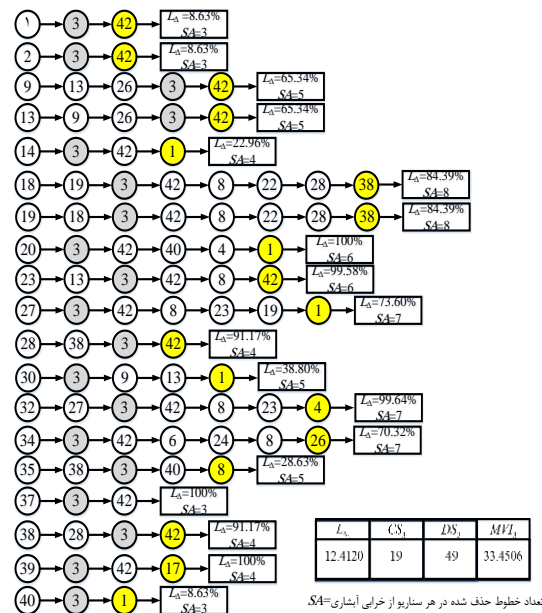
۱ → 3 → 42 → $L_\Delta$=8.63% $SA$=3

2 → 3 → 42 → $L_\Delta$=8.63% $SA$=3

9 → 13 → 26 → 3 → 42 → $L_\Delta$=65.34% $SA$=5

13 → 9 → 26 → 3 → 42 → $L_\Delta$=65.34% $SA$=5

14 → 3 → 42 → 1 → $L_\Delta$=22.96% $SA$=4

18 → 19 → 3 → 42 → 8 → 22 → 28 → 38 → $L_\Delta$=84.39% $SA$=8

19 → 18 → 3 → 42 → 8 → 22 → 28 → 38 → $L_\Delta$=84.39% $SA$=8

20 → 3 → 42 → 40 → 4 → 1 → $L_\Delta$=100% $SA$=6

23 → 13 → 3 → 42 → 8 → 42 → $L_\Delta$=99.58% $SA$=6

27 → 3 → 42 → 8 → 23 → 19 → 1 → $L_\Delta$=73.60% $SA$=7

28 → 38 → 3 → 42 → $L_\Delta$=91.17% $SA$=4

30 → 3 → 9 → 13 → 1 → $L_\Delta$=38.80% $SA$=5

32 → 27 → 3 → 42 → 8 → 23 → 4 → $L_\Delta$=99.64% $SA$=7

34 → 3 → 42 → 6 → 24 → 8 → 26 → $L_\Delta$=70.32% $SA$=7

35 → 38 → 3 → 40 → 8 → $L_\Delta$=28.63% $SA$=5

37 → 3 → 42 → $L_\Delta$=100% $SA$=3

38 → 28 → 3 → 42 → $L_\Delta$=91.17% $SA$=4

39 → 3 → 42 → 17 → $L_\Delta$=100% $SA$=4

40 → 3 → 1 → $L_\Delta$=8.63% $SA$=3

| $L_{\Delta_1}$ | $CS_1$ | $DS_1$ | $MVI_1$ |
|---|---|---|---|
| 12.4120 | 19 | 49 | 33.4506 |

تعداد خطوط حذف شده در هر سناریو از خرابی آبشاری=$SA$